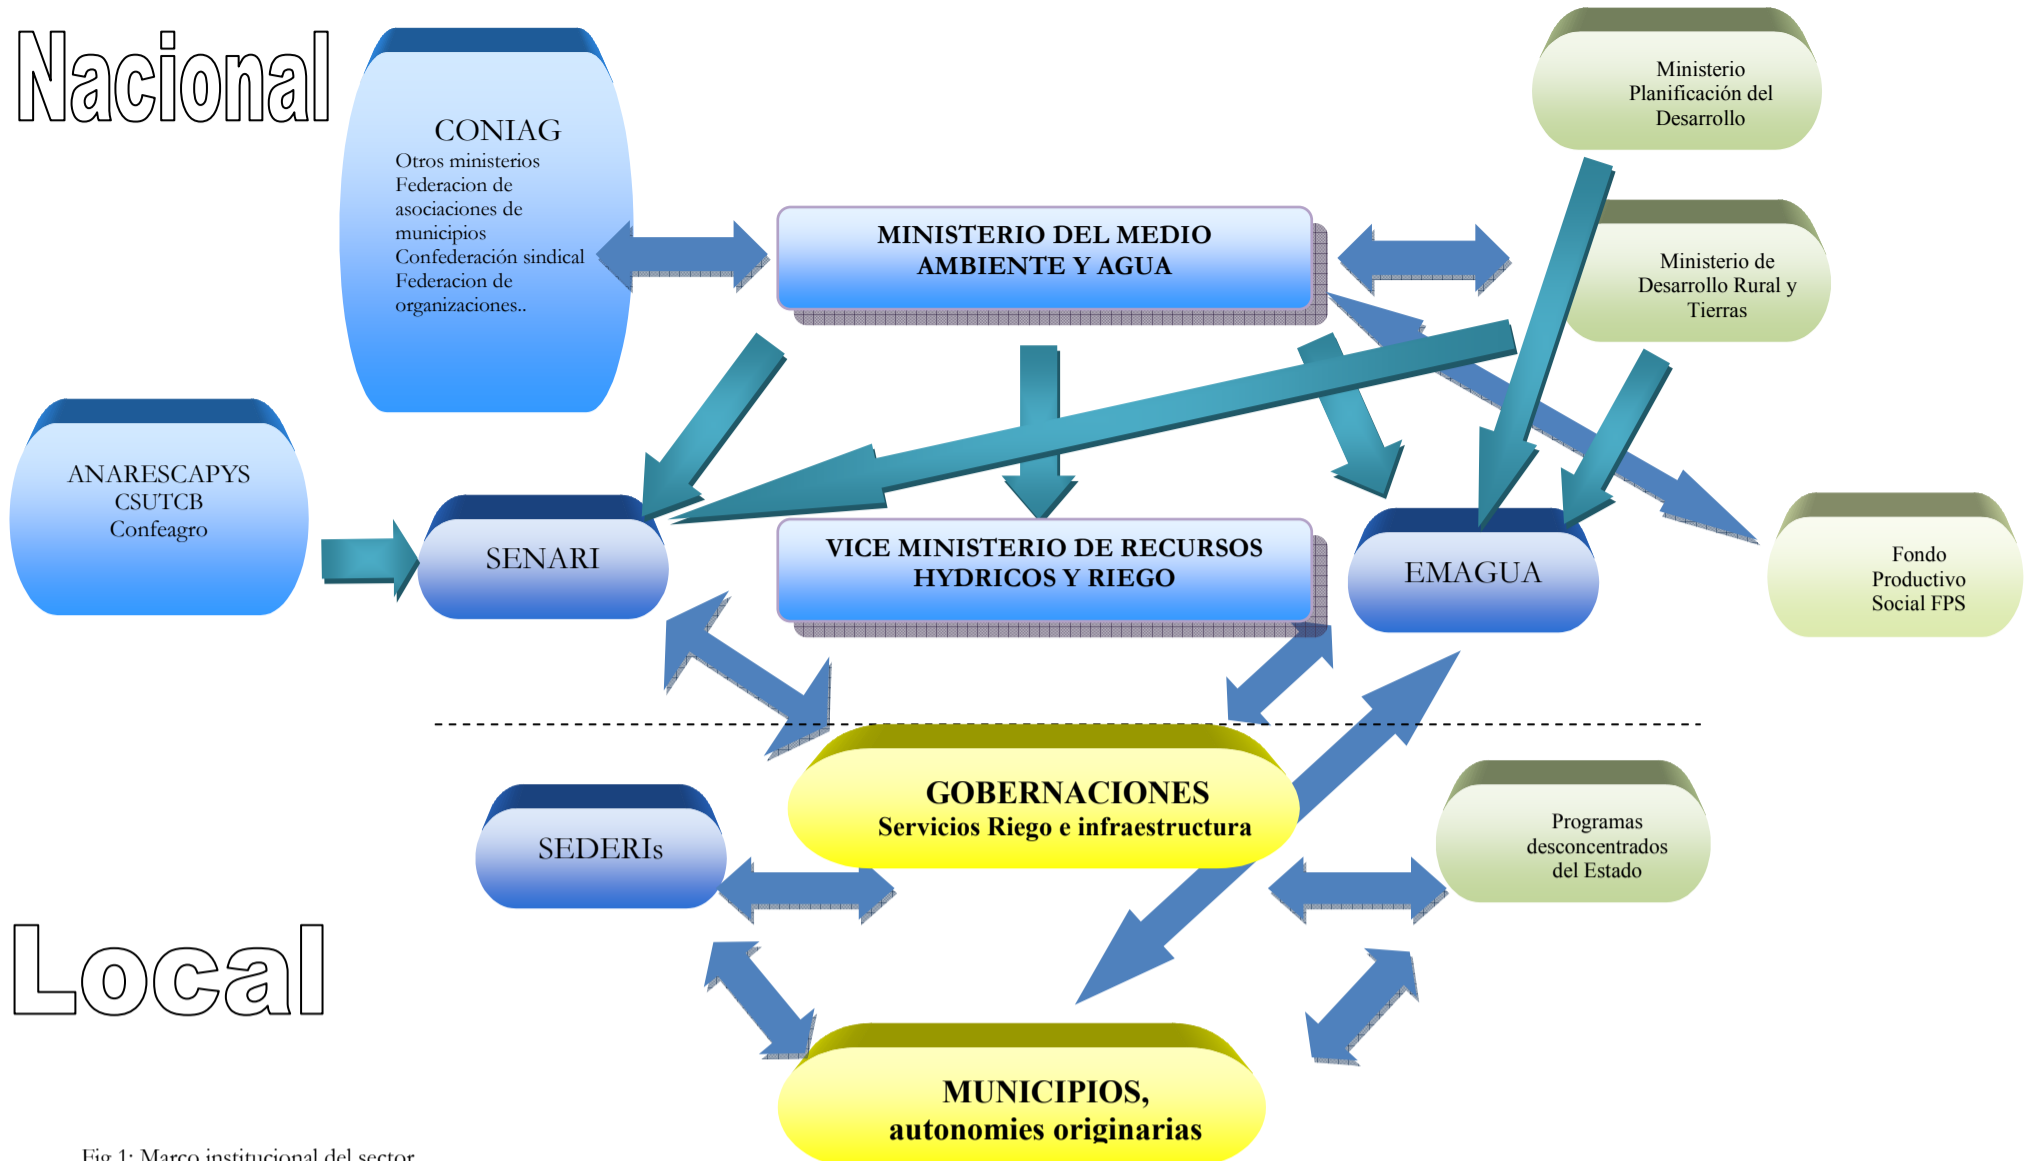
Nacional

CONIAG
Otros ministerios
Federacion de asociaciones de municipios
Confederación sindical
Federacion de organizaciones..

Ministerio Planificación del Desarrollo

MINISTERIO DEL MEDIO AMBIENTE Y AGUA

Ministerio de Desarrollo Rural y Tierras

ANARESCAPYS
CSUTCB
Confeagro

SENARI

VICE MINISTERIO DE RECURSOS HYDRICOS Y RIEGO

EMAGUA

Fondo Productivo Social FPS

GOBERNACIONES
Servicios Riego e infraestructura

SEDERIs

Programas desconcentrados del Estado

Local

MUNICIPIOS,
autonomies originarias

Fig 1: Marco institucional del sector